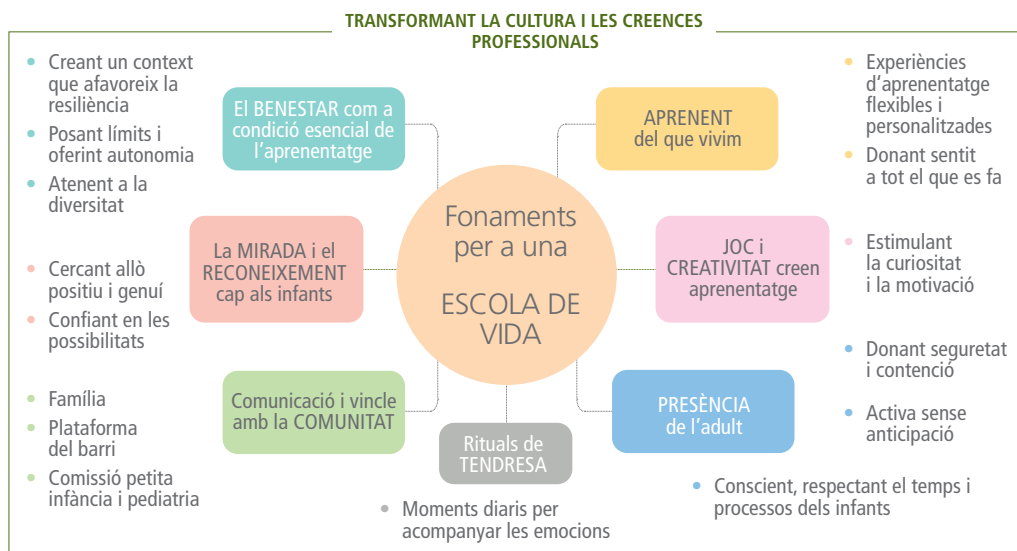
TRANSFORMANT LA CULTURA I LES CREENCES PROFESSIONALS

- Creant un context que afavoreix la resiliència
- Posant límits i oferint autonomia
- Atenent a la diversitat

El BENESTAR com a condició esencial de l'aprenentatge

APRENENT del que vivim

- Experiències d'aprenentatge flexibles i personalitzades
- Donant sentit a tot el que es fa

La MIRADA i el RECONEIXEMENT cap als infants

Fonaments per a una ESCOLA DE VIDA

JOC i CREATIVITAT creen aprenentatge

- Estimulant la curiositat i la motivació

- Cercant allò positiu i genuí
- Confiant en les possibilitats

- Donant seguretat i contenció
- Activa sense anticipació

- Família
- Plataforma del barri
- Comissió petita infància i pediatria

Comunicació i vincle amb la COMUNITAT

Rituals de TENDRESA

PRESÈNCIA de l'adult

- Moments diaris per acompanyar les emocions

- Conscient, respectant el temps i processos dels infants